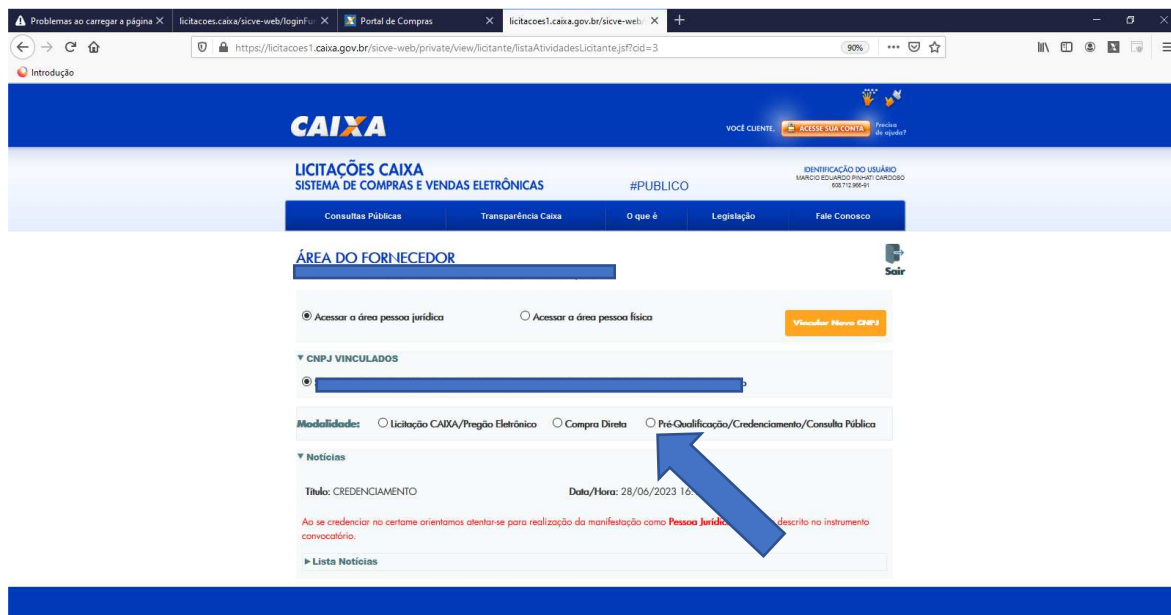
Problemas ao carregar a página
licitacoes.caixa/sicve-web/loginFo
Portal de Compras
licitacoes1.caixa.gov.br/sicve-web/

https://licitacoes1.caixa.gov.br/sicve-web/private/view/licitante/listaAtividadesLicitante.jsf?cid=3
90%

Introdução

CAIXA
VOCÊ CLIENTE. ACESSE SUA CONTA Precisa de ajuda?

LICITAÇÕES CAIXA
SISTEMA DE COMPRAS E VENDAS ELETRÔNICAS
#PUBLICO
IDENTIFICAÇÃO DO USUÁRIO
MARCIO EDUARDO PINHATI CARDOSO
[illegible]

Consultas Públicas | Transparência Caixa | O que é | Legislação | Fale Conosco

ÁREA DO FORNECEDOR
Sair

Acessar a área pessoa jurídica
Acessar a área pessoa física
Vincular Novo CNPJ

▼ CNPJ VINCULADOS

Modalidade: Licitação CAIXA/Pregão Eletrônico Compra Direta Pré-Qualificação/Credenciamento/Consulta Pública

▼ Notícias

Título: CREDENCIAMENTO
Data/Hora: 28/06/2023 16:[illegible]

Ao se credenciar no certame orientamos atentar-se para realização da manifestação como Pessoa Jurídi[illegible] descrito no instrumento convocatório.

► Lista Notícias